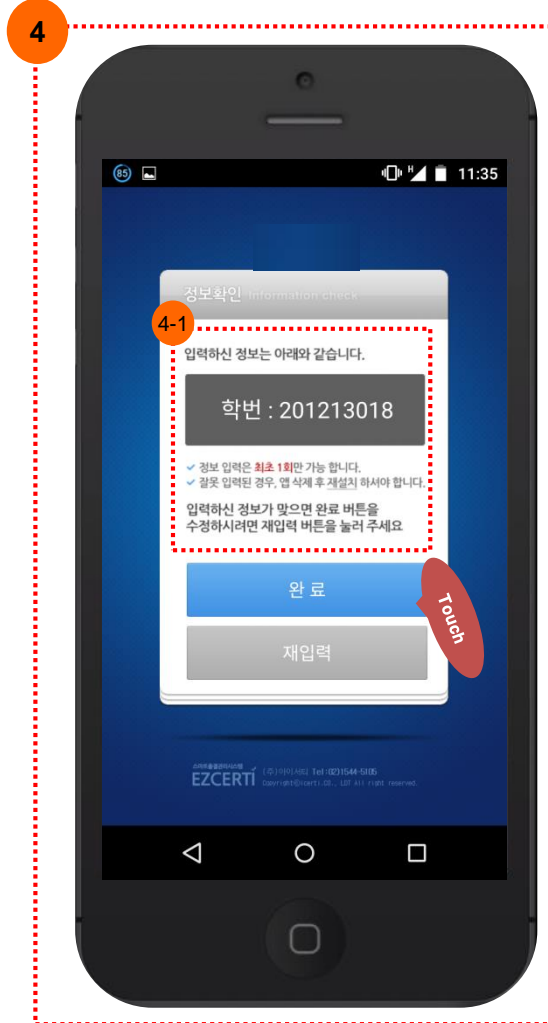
4

85

11:35

정보확인 Information check

4-1

입력하신 정보는 아래와 같습니다.

학번 : 201213018

✓ 정보 입력은 최초 1회만 가능 합니다.
✓ 잘못 입력된 경우, 앱 삭제 후 재설치 하셔야 합니다.

입력하신 정보가 맞으면 완료 버튼을 수정하시려면 재입력 버튼을 눌러 주세요

완료

Touch

재입력

스마트출결관리시스템
EZCERTI (주)이지서티 Tel:(02)1544-5005
Copyright©Ezcerti CO., LTD All right reserved.